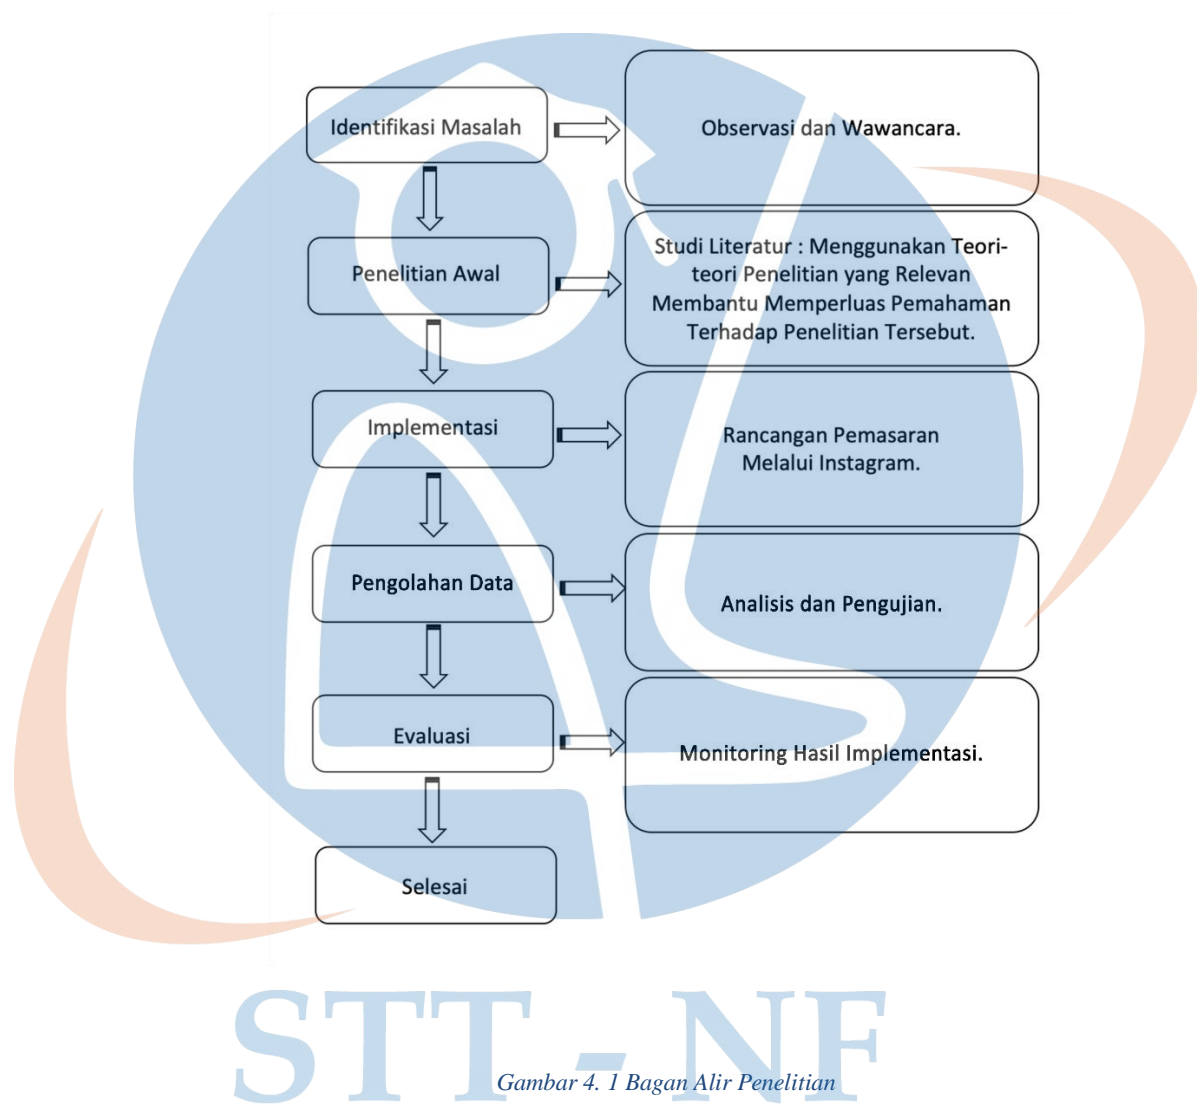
Identifikasi Masalah

Observasi dan Wawancara.

Penelitian Awal

Studi Literatur : Menggunakan Teori-teori Penelitian yang Relevan Membantu Memperluas Pemahaman Terhadap Penelitian Tersebut.

Implementasi

Rancangan Pemasaran Melalui Instagram.

Pengolahan Data

Analisis dan Pengujian.

Evaluasi

Monitoring Hasil Implementasi.

Selesai

STT - NF

Gambar 4. 1 Bagan Alir Penelitian